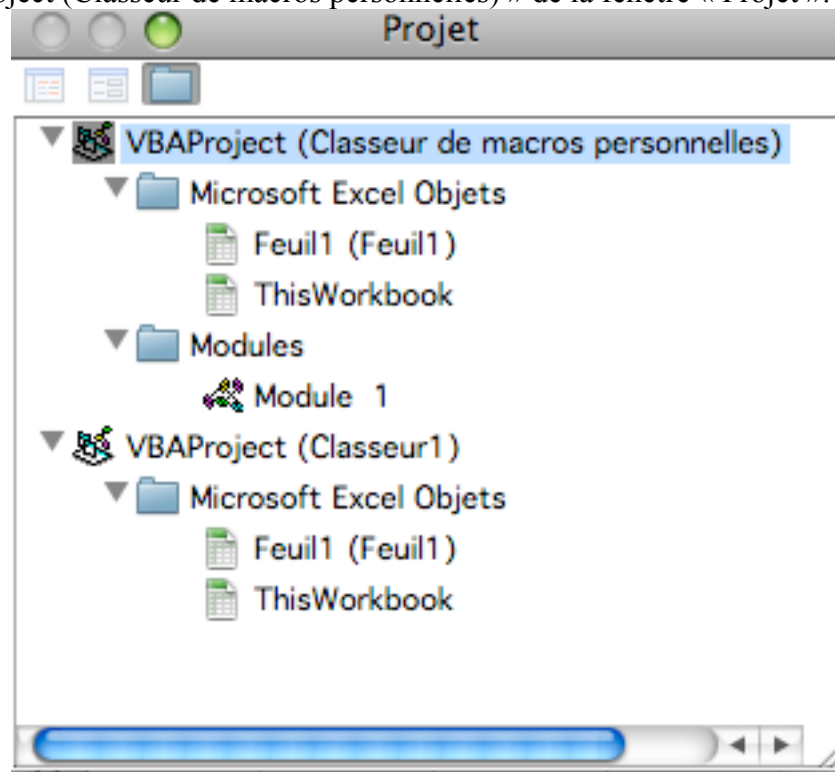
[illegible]ject (Classeur de macros personnelles) » de la fenêtre « Projet »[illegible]

Projet

VBAProject (Classeur de macros personnelles)
Microsoft Excel Objets
Feuil1 (Feuil1)
ThisWorkbook
Modules
Module 1
VBAProject (Classeur1)
Microsoft Excel Objets
Feuil1 (Feuil1)
ThisWorkbook